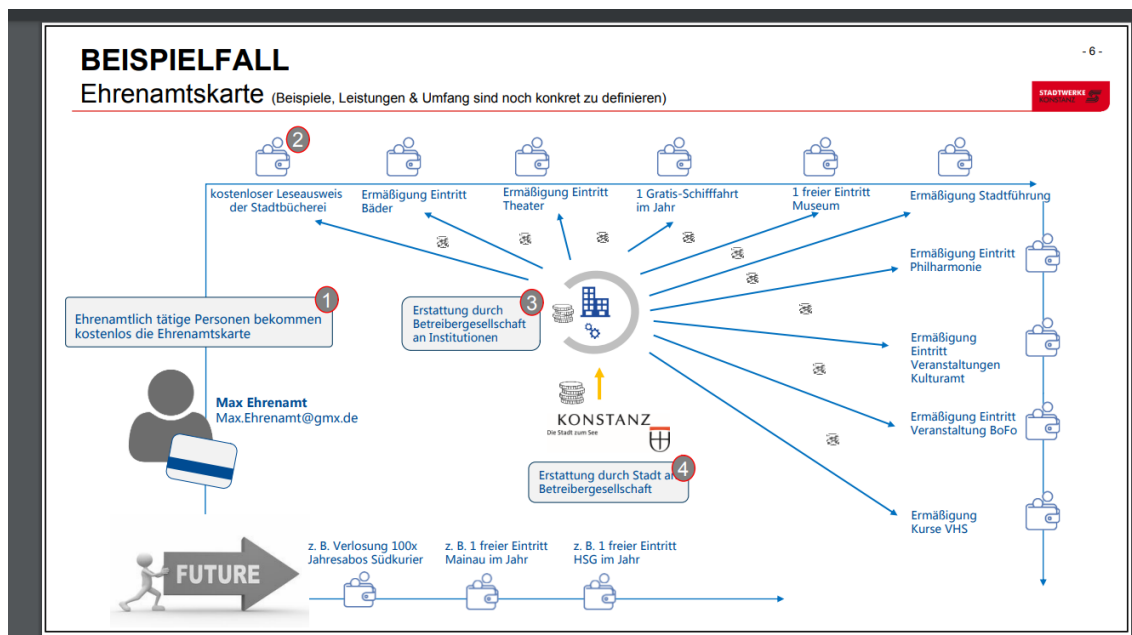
BEISPIELFALL

- 6 -

Ehrenamtskarte (Beispiele, Leistungen & Umfang sind noch konkret zu definieren)

STADTWERKE KONSTANZ

2

kostenloser Leseausweis der Stadtbücherei

Ermäßigung Eintritt Bäder

Ermäßigung Eintritt Theater

1 Gratis-Schifffahrt im Jahr

1 freier Eintritt Museum

Ermäßigung Stadtführung

Ermäßigung Eintritt Philharmonie

1

Ehrenamtlich tätige Personen bekommen kostenlos die Ehrenamtskarte

3

Erstattung durch Betreibergesellschaft an Institutionen

Ermäßigung Eintritt Veranstaltungen Kulturamt

Max Ehrenamt
Max.Ehrenamt@gmx.de

KONSTANZ
Die Stadt zum See

Ermäßigung Eintritt Veranstaltung BoFo

4

Erstattung durch Stadt an Betreibergesellschaft

Ermäßigung Kurse VHS

FUTURE

z. B. Verlosung 100x Jahresabos Südkurier

z. B. 1 freier Eintritt Mainau im Jahr

z. B. 1 freier Eintritt HSG im Jahr